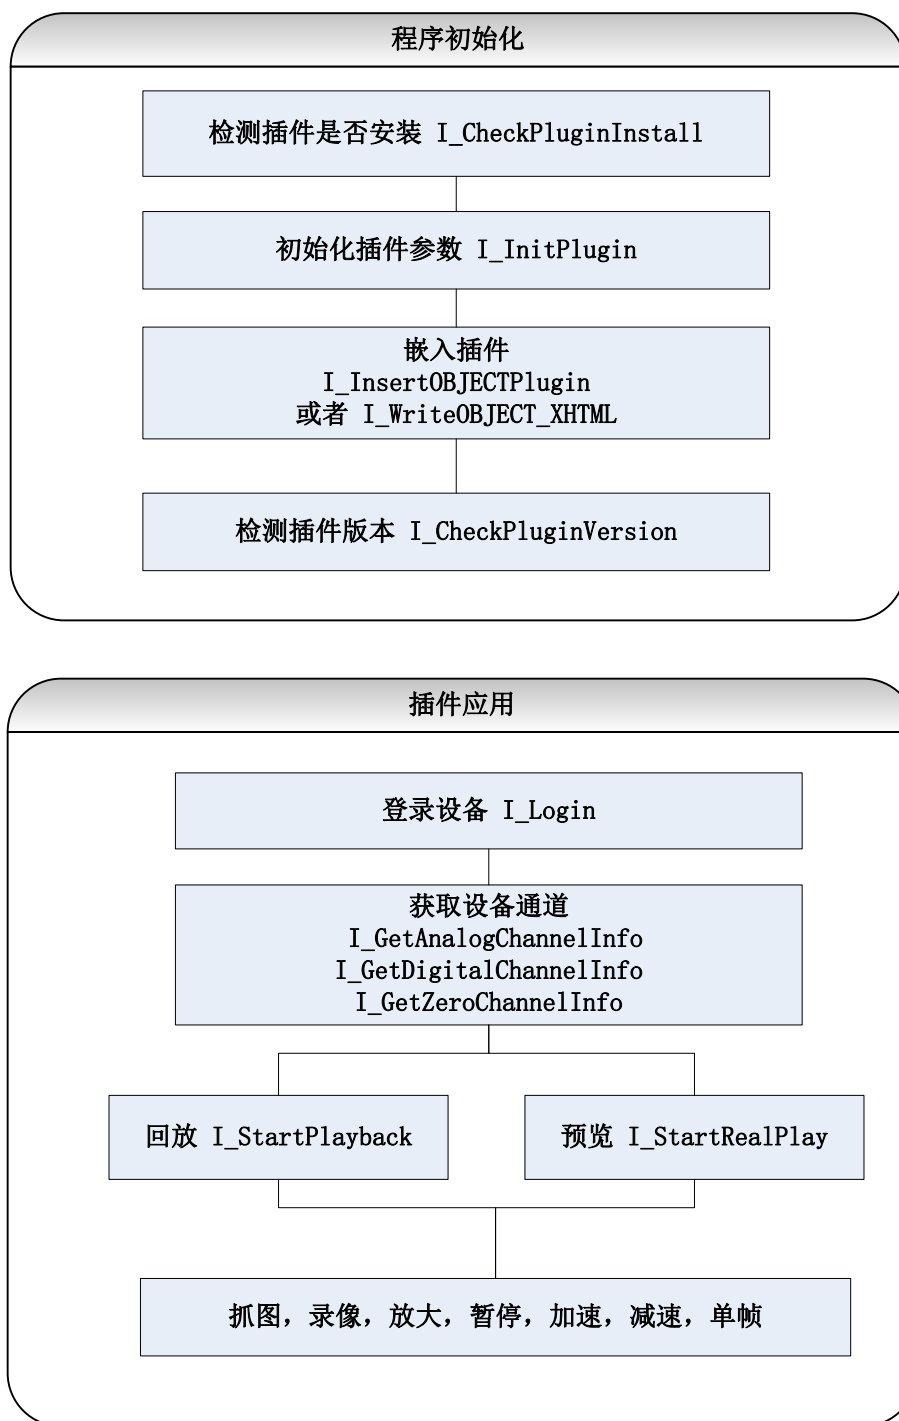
程序初始化

检测插件是否安装 I_CheckPluginInstall

初始化插件参数 I_InitPlugin

嵌入插件
I_InsertOBJECTPlugin
或者 I_WriteOBJECT_XHTML

检测插件版本 I_CheckPluginVersion

插件应用

登录设备 I_Login

获取设备通道
I_GetAnalogChannelInfo
I_GetDigitalChannelInfo
I_GetZeroChannelInfo

回放 I_StartPlayback

预览 I_StartRealPlay

抓图，录像，放大，暂停，加速，减速，单帧